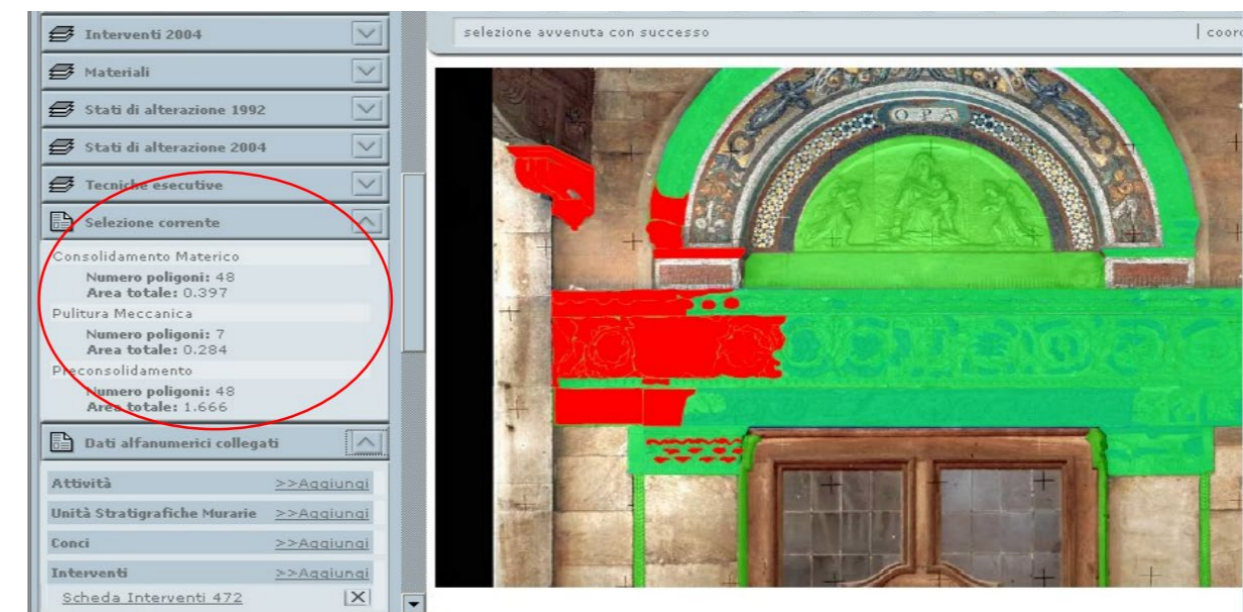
Interventi 2004

Materiali

Stati di alterazione 1992

Stati di alterazione 2004

Tecniche esecutive

Selezione corrente

Consolidamento Materico
Numero poligoni: 48
Area totale: 0.397

Pulitura Meccanica
Numero poligoni: 7
Area totale: 0.284

Preconsolidamento
Numero poligoni: 48
Area totale: 1.666

Dati alfanumerici collegati

Attività >>Aggiungi

Unità Stratigrafiche Murarie >>Aggiungi

Conci >>Aggiungi

Interventi >>Aggiungi

Scheda Interventi 472 X

selezione avvenuta con successo | coor

OPA